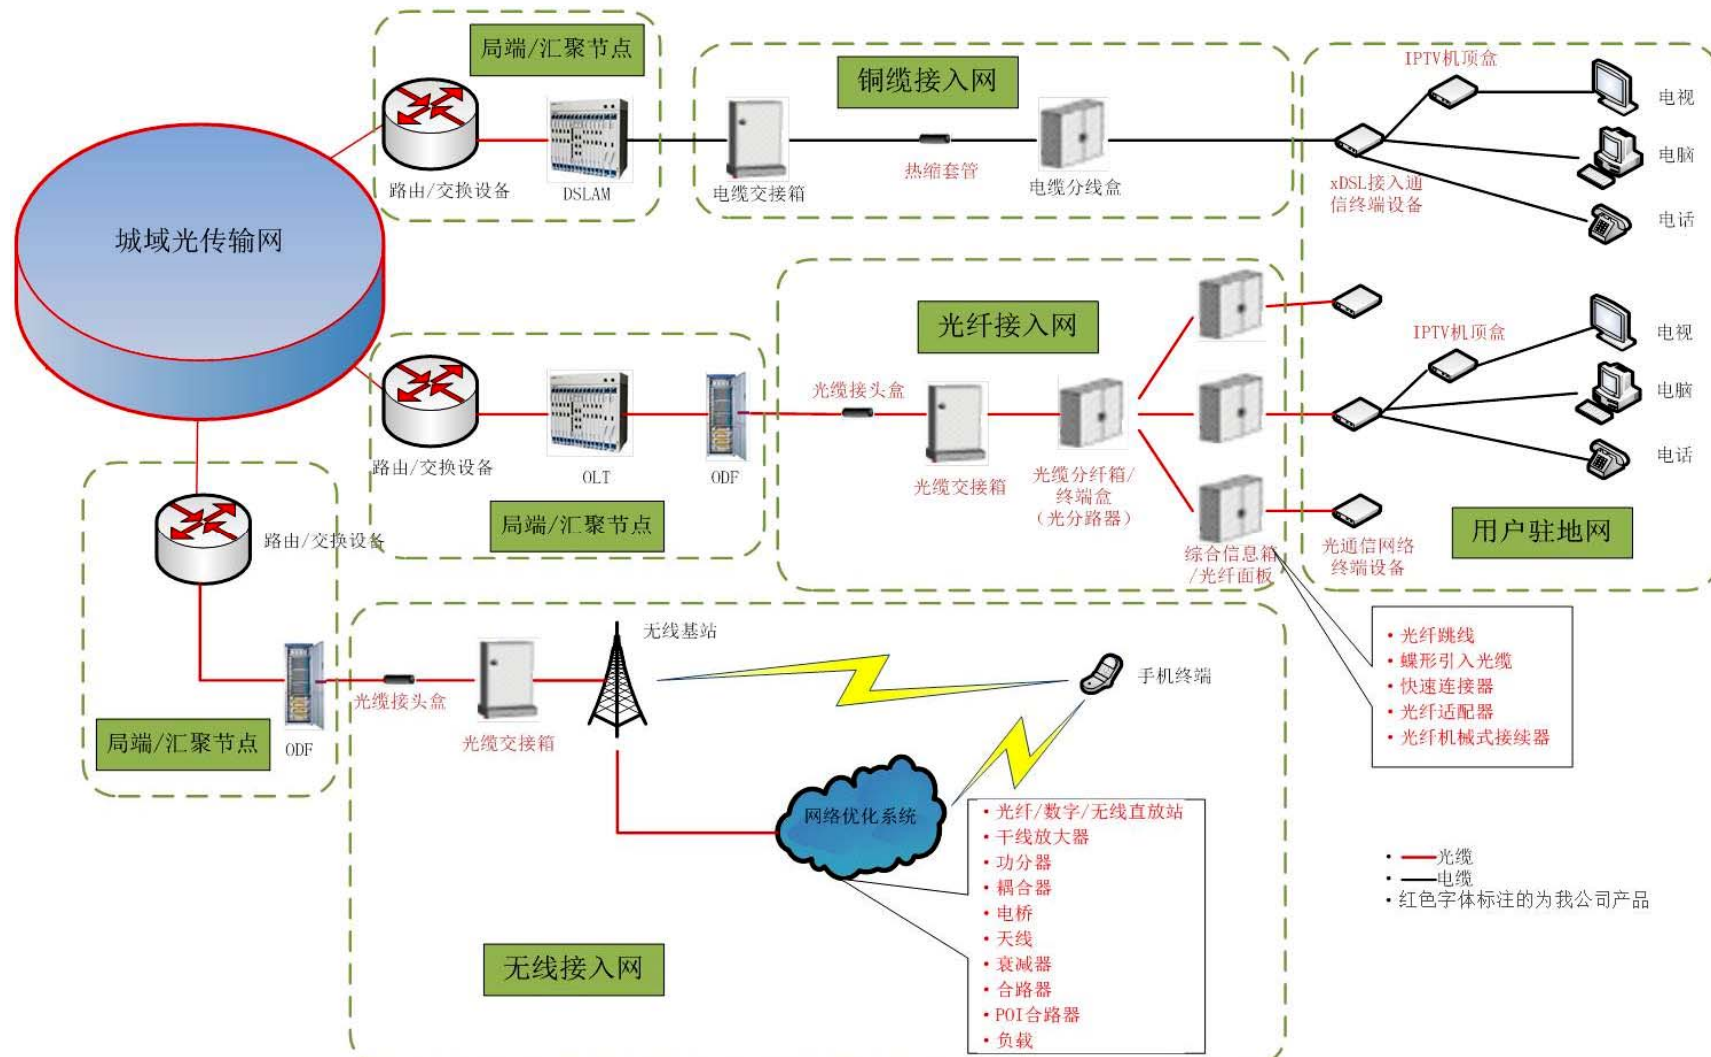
局端/汇聚节点

路由/交换设备

DSLAM

铜缆接入网

电缆交接箱

热缩套管

电缆分线盒

IPTV机顶盒

电视

电脑

xDSL接入通信终端设备

电话

城域光传输网

光纤接入网

IPTV机顶盒

电视

电脑

电话

路由/交换设备

OLT

ODF

光缆接头盒

光缆交接箱

光缆分纤箱/终端盒（光分路器）

综合信息箱/光纤面板

光通信网络终端设备

用户驻地网

局端/汇聚节点

路由/交换设备

无线基站

手机终端

• 光纤跳线
• 蝶形引入光缆
• 快速连接器
• 光纤适配器
• 光纤机械式接续器

ODF

光缆接头盒

光缆交接箱

局端/汇聚节点

网络优化系统

• 光纤/数字/无线直放站
• 干线放大器
• 功分器
• 耦合器
• 电桥
• 天线
• 衰减器
• 合路器
• POI合路器
• 负载

无线接入网

• 光缆
• 电缆
• 红色字体标注的为我公司产品